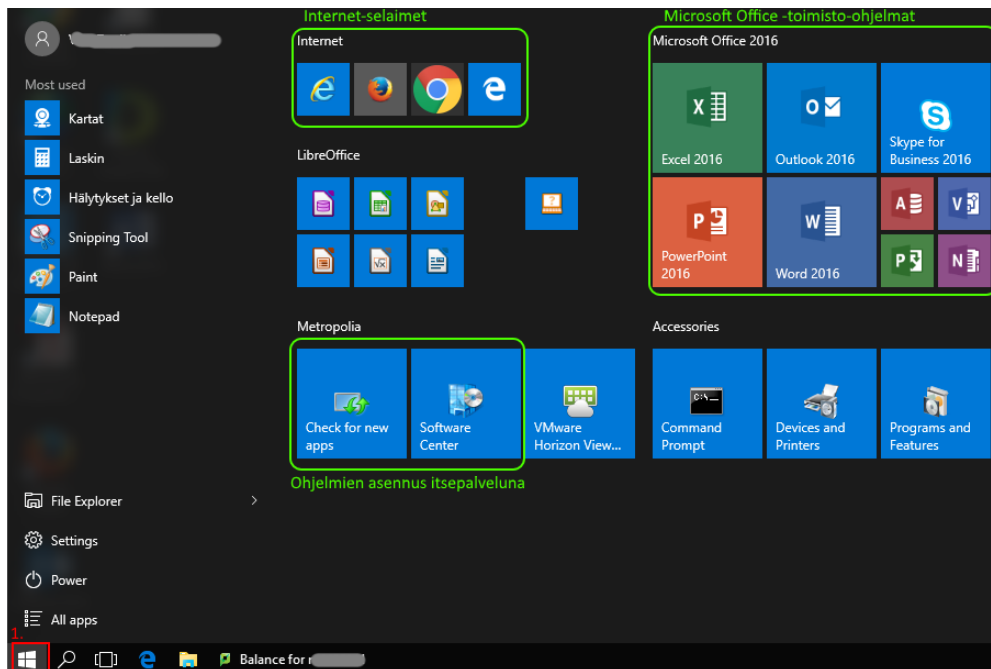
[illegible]

Most used

Kartat

Laskin

Hälytykset ja kello

Snipping Tool

Paint

Notepad

File Explorer

Settings

Power

All apps

1.

Internet-selaimet

Internet

LibreOffice

Metropolia

Check for new apps

Software Center

VMware Horizon View...

Ohjelmien asennus itsepalveluna

Microsoft Office -toimisto-ohjelmat

Microsoft Office 2016

Excel 2016

Outlook 2016

Skype for Business 2016

PowerPoint 2016

Word 2016

Accessories

Command Prompt

Devices and Printers

Programs and Features

Balance for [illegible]